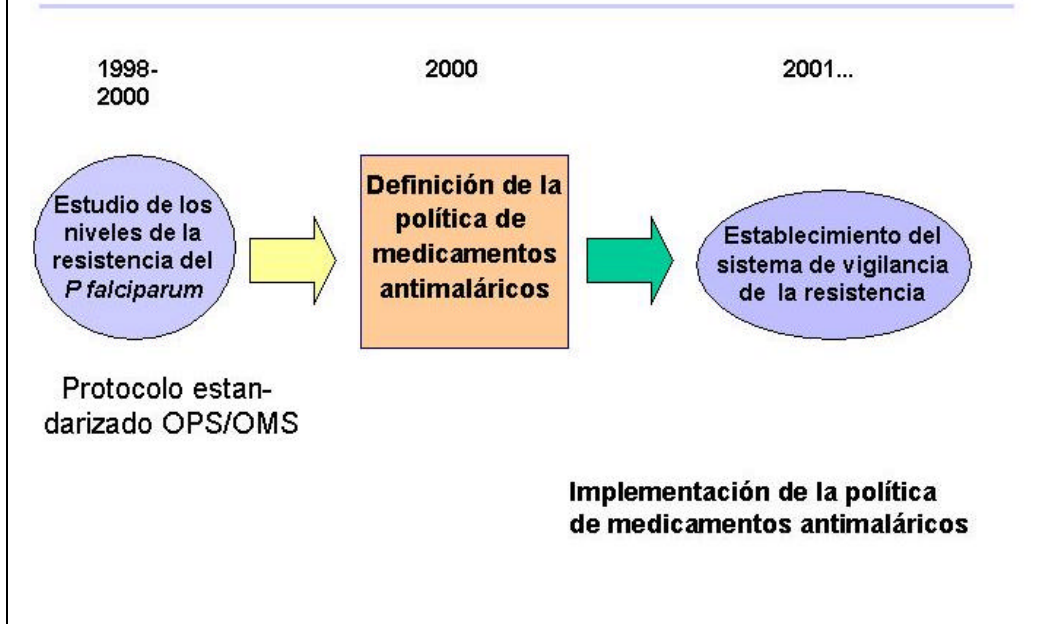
1998-2000

2000

2001...

Estudio de los niveles de la resistencia del *P falciparum*

Definición de la política de medicamentos antimaláricos

Establecimiento del sistema de vigilancia de la resistencia

Protocolo estandarizado OPS/OMS

Implementación de la política de medicamentos antimaláricos